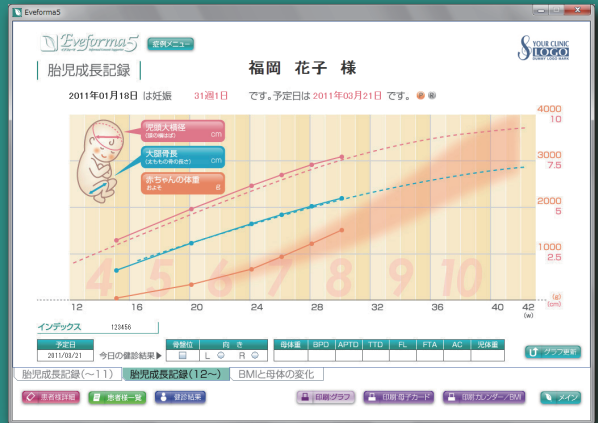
Eveforma5

Eveforma5 症例メニュー

YOUR CLINIC LOGO

胎児成長記録

福岡　花子　様

2011年01月18日 は妊娠 31週1日 です。予定日は 2011年03月21日 です。

児頭大横径 cm

大腿骨長 cm

赤ちゃんの体重 g

4000 10
3000 7.5
2000 5
1000 2.5

4 5 6 7 8 9 10

12 16 20 24 28 32 36 40 42

(g) (cm) (w)

インデックス 123456

| 予定日 | | 骨盤位 | 向き | 母体重 | BPD | APTD | TTD | FL | FTA | AC | 児体重 |
|---|---|---|---|---|---|---|---|---|---|---|---|
| 2011/03/21 | 今日の健診結果▶ | | L R | | | | | | | | |

グラフ更新

胎児成長記録(〜11)　胎児成長記録(12〜)　BMIと母体の変化

患者様詳細　患者様一覧　健診結果　印刷グラフ　印刷 母子カード　印刷カレンダー/BMI　メイン